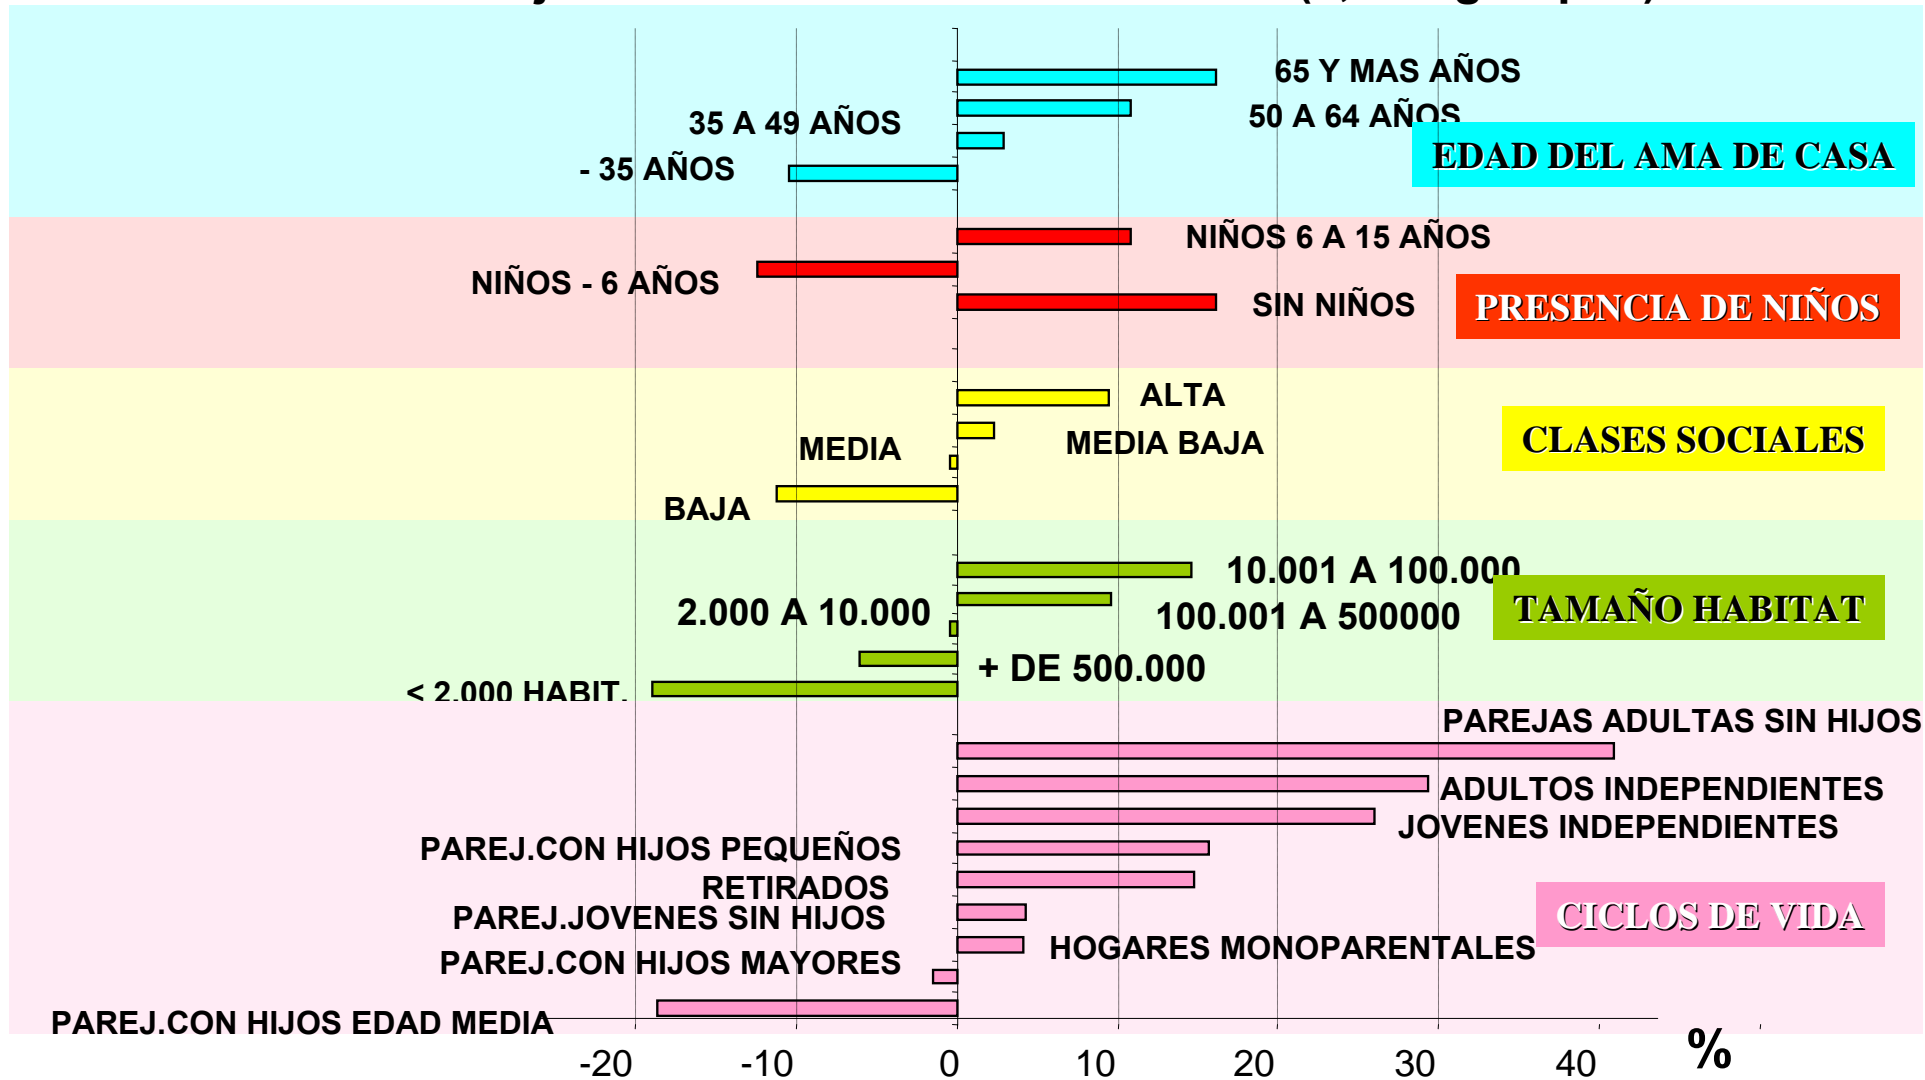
65 Y MAS AÑOS
50 A 64 AÑOS
35 A 49 AÑOS
- 35 AÑOS
EDAD DEL AMA DE CASA

NIÑOS 6 A 15 AÑOS
NIÑOS - 6 AÑOS
SIN NIÑOS
PRESENCIA DE NIÑOS

ALTA
MEDIA BAJA
MEDIA
BAJA
CLASES SOCIALES

10.001 A 100.000
2.000 A 10.000
100.001 A 500000
+ DE 500.000
< 2.000 HABIT.
TAMAÑO HABITAT

PAREJAS ADULTAS SIN HIJOS
ADULTOS INDEPENDIENTES
JOVENES INDEPENDIENTES
PAREJ.CON HIJOS PEQUEÑOS
RETIRADOS
PAREJ.JOVENES SIN HIJOS
HOGARES MONOPARENTALES
PAREJ.CON HIJOS MAYORES
PAREJ.CON HIJOS EDAD MEDIA
CICLOS DE VIDA

-20
-10
0
10
20
30
40
%